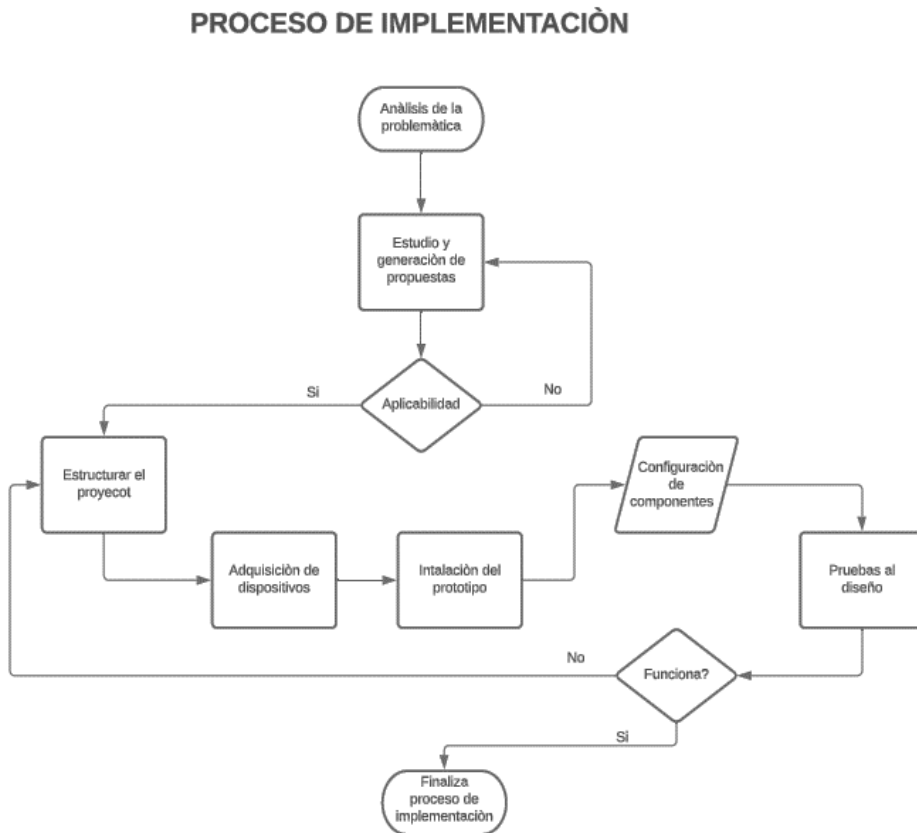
PROCESO DE IMPLEMENTACIÒN

Anàlisis de la problemàtica

Estudio y generaciòn de propuestas

Si

Aplicabilidad

No

Estructurar el proyecot

Adquisiciòn de dispositivos

Intalaciòn del prototipo

Configuraciòn de componentes

Pruebas al diseño

No

Funciona?

Si

Finaliza proceso de implementaciòn